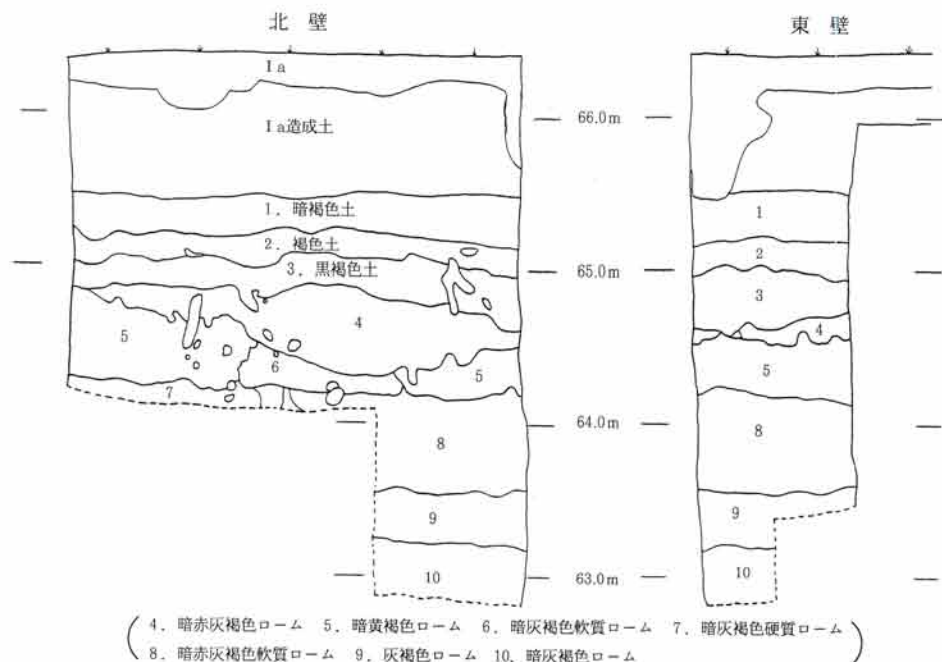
北 壁

東 壁

I a

I a造成土

66.0m

1. 暗褐色土

2. 褐色土

3. 黒褐色土

65.0m

5

4

6

5

7

64.0m

8

9

10

63.0m

1

2

3

4

5

8

9

10

4. 暗赤灰褐色ローム 5. 暗黄褐色ローム 6. 暗灰褐色軟質ローム 7. 暗灰褐色硬質ローム
8. 暗赤灰褐色軟質ローム 9. 灰褐色ローム 10. 暗灰褐色ローム